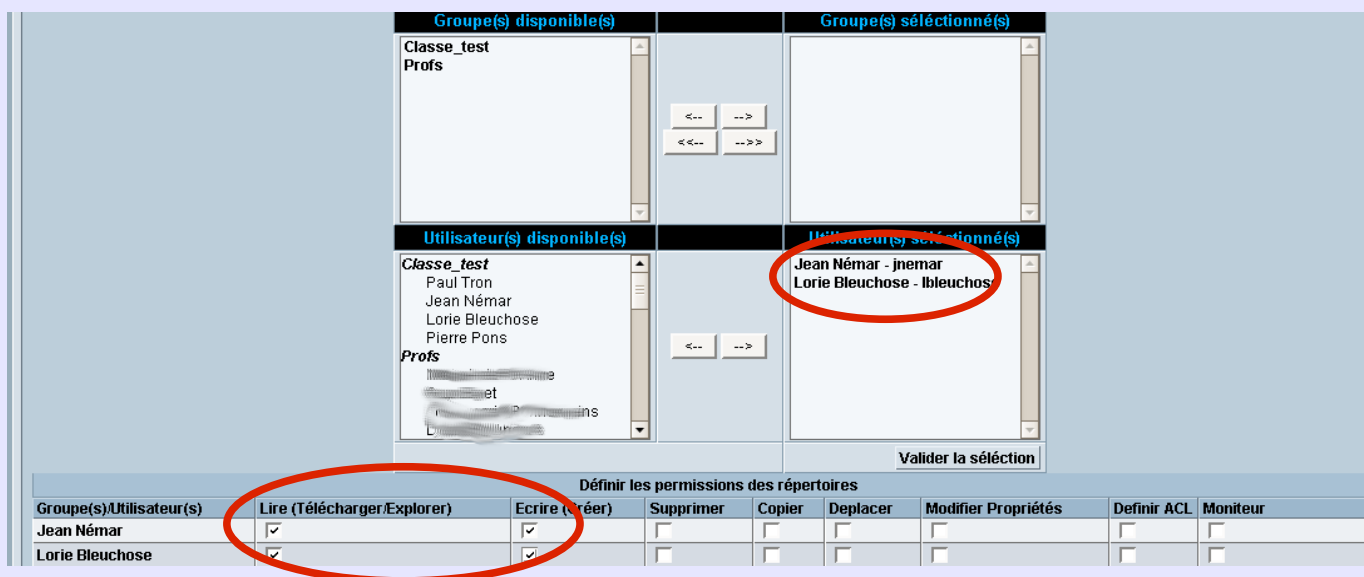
Groupe(s) disponible(s)

Classe_test
Profs

<--
-->
<<--
-->>

Groupe(s) séléctionné(s)

Utilisateur(s) disponible(s)

Classe_test
Paul Tron
Jean Némar
Lorie Bleuchose
Pierre Pons
Profs
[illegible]
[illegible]et
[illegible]ins
D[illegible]

<--
-->

Utilisateur(s) séléctionné(s)

Jean Némar - jnemar
Lorie Bleuchose - lbleuchos

Valider la séléction

Définir les permissions des répertoires

| Groupe(s)/Utilisateur(s) | Lire (Télécharger/Explorer) | Ecrire (Créer) | Supprimer | Copier | Deplacer | Modifier Propriétés | Definir ACL | Moniteur |
|---|---|---|---|---|---|---|---|---|
| Jean Némar | ✔ | ✔ | | | | | | |
| Lorie Bleuchose | ✔ | ✔ | | | | | | |